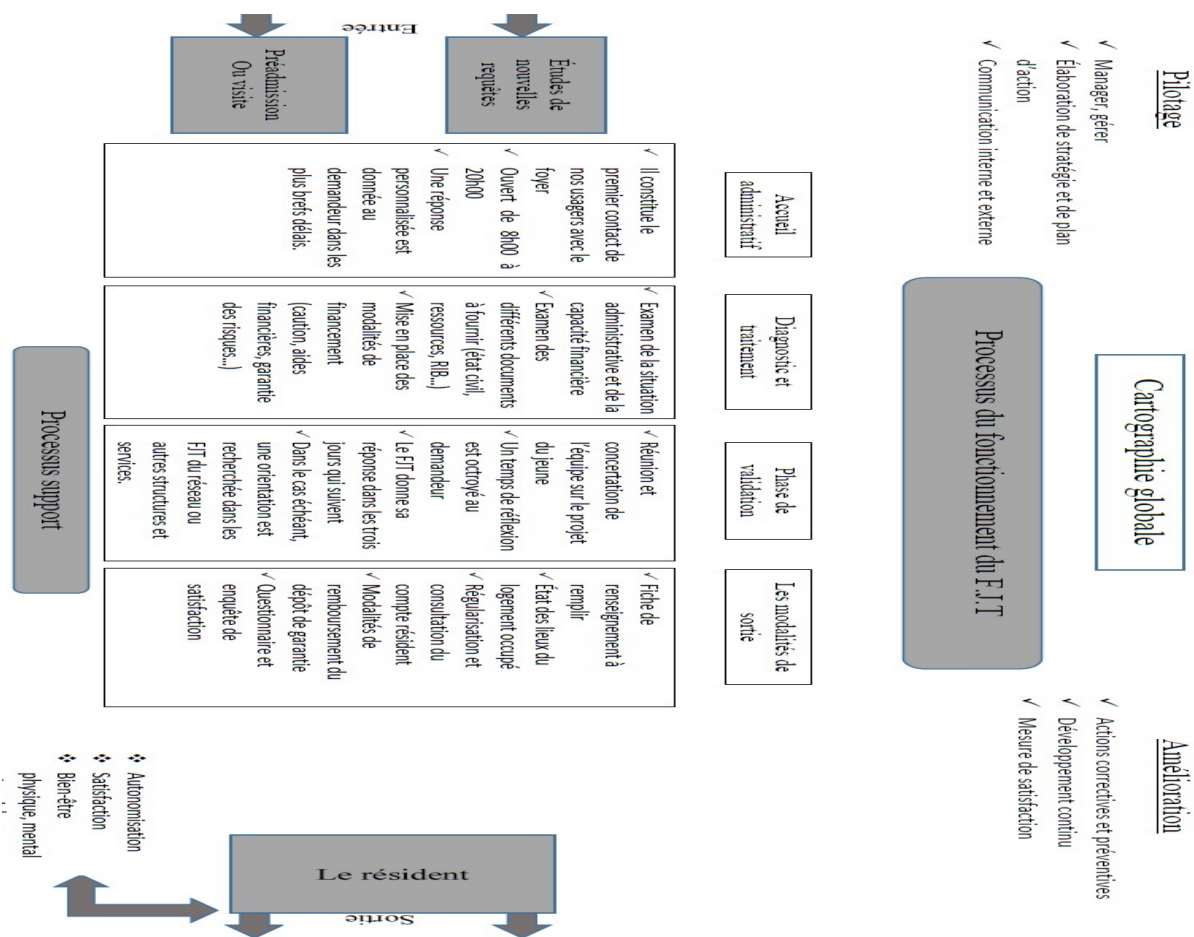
Cartographie globale

Pilotage

✓ Manager, gérer

✓ Élaboration de stratégie et de plan d'action

✓ Communication interne et externe

Amélioration

✓ Actions correctives et préventives

✓ Développement continu

✓ Mesure de satisfaction

Processus du fonctionnement du F.J.T

Entrée

Études de nouvelles requêtes

Préadmission Ou visite

Accueil administratif

✓ Il constitue le premier contact de nos usagers avec le foyer

✓ Ouvert de 8h00 à 20h00

✓ Une réponse personnalisée est donnée au demandeur dans les plus brefs délais.

Diagnostic et traitement

✓ Examen de la situation administrative et de la capacité financière

✓ Examen des différents documents à fournir (état civil, ressources, RIB…)

✓ Mise en place des modalités de financement (caution, aides financières, garantie des risques…)

Phase de validation

✓ Réunion et concertation de l'équipe sur le projet du jeune

✓ Un temps de réflexion est octroyé au demandeur

✓ Le FJT donne sa réponse dans les trois jours qui suivent

✓ Dans le cas échéant, une orientation est recherchée dans les FJT du réseau ou autres structures et services.

Les modalités de sortie

✓ Fiche de renseignement à remplir

✓ État des lieux du logement occupé

✓ Régularisation et consultation du compte résident

✓ Modalités de remboursement du dépôt de garantie

✓ Questionnaire et enquête de satisfaction

Processus support

Le résident

Sortie

❖ Autonomisation

❖ Satisfaction

❖ Bien-être physique, mental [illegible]